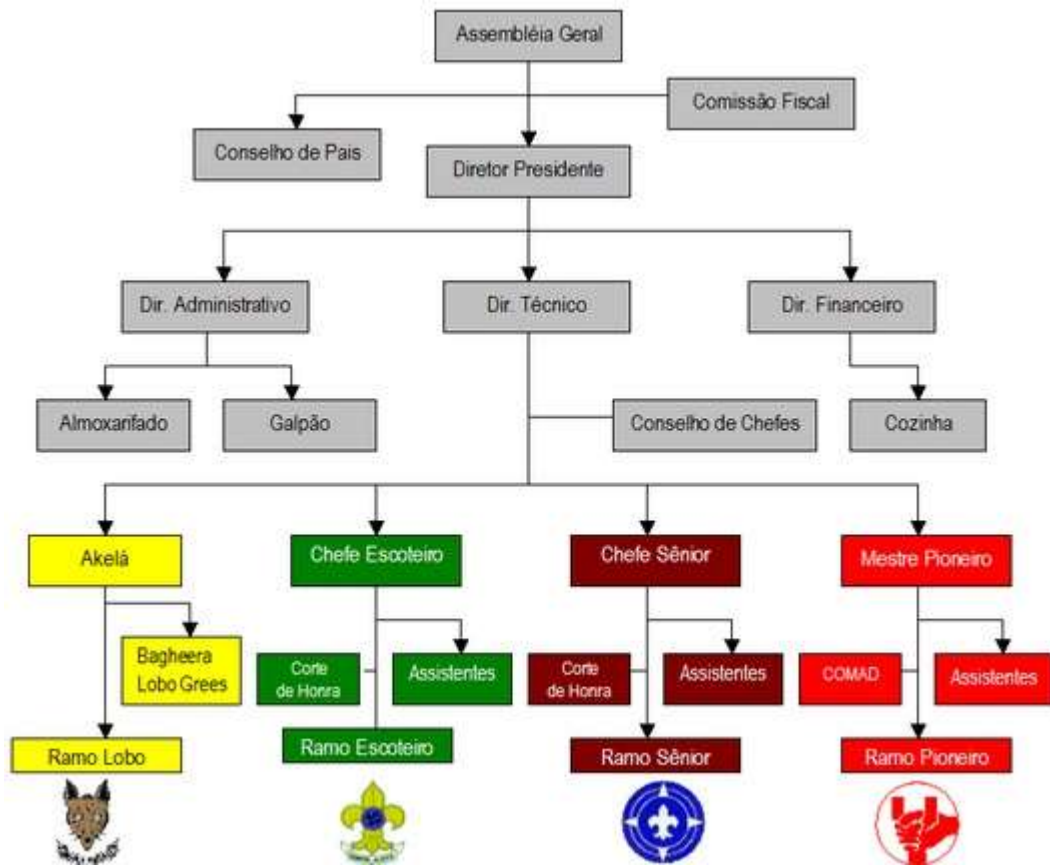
Assembléia Geral

Comissão Fiscal

Conselho de Pais

Diretor Presidente

Dir. Administrativo

Dir. Técnico

Dir. Financeiro

Almoxarifado

Galpão

Conselho de Chefes

Cozinha

Akelá

Bagheera Lobo Grees

Ramo Lobo

Chefe Escoteiro

Corte de Honra

Assistentes

Ramo Escoteiro

Chefe Sênior

Corte de Honra

Assistentes

Ramo Sênior

Mestre Pioneiro

COMAD

Assistentes

Ramo Pioneiro